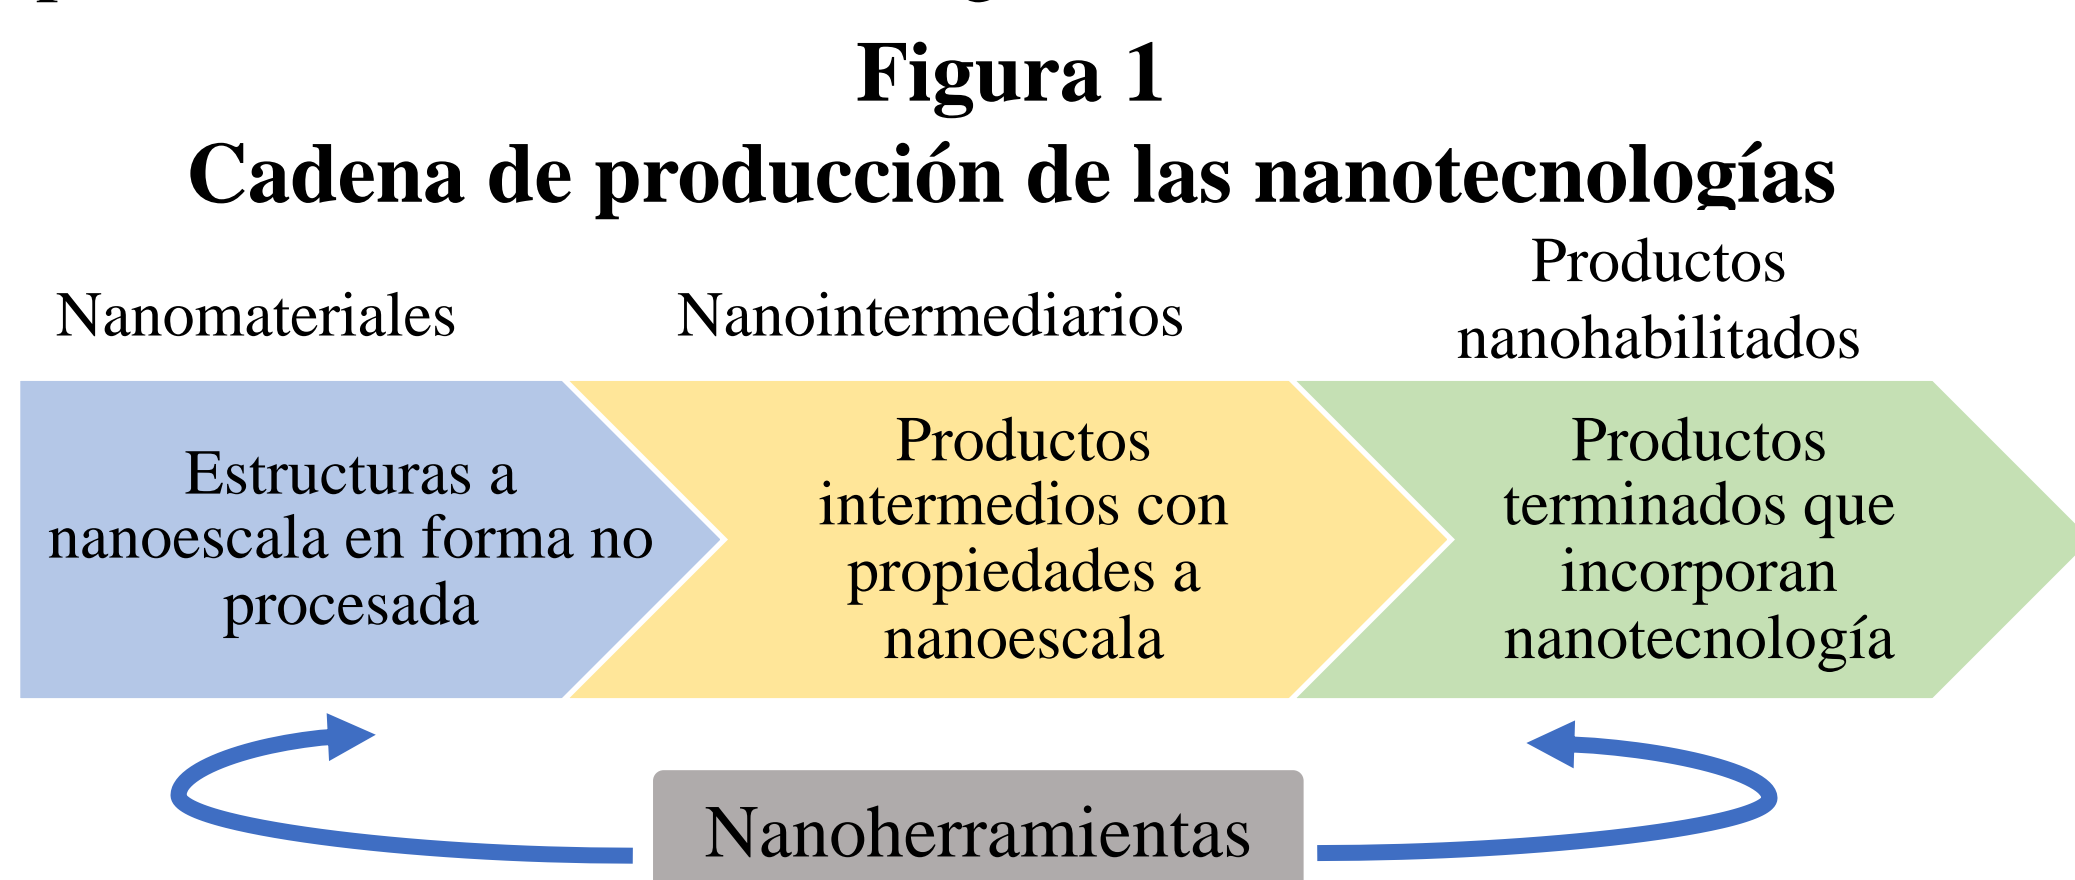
Figura 1
Cadena de producción de las nanotecnologías

Nanomateriales

Nanointermediarios

Productos nanohabilitados

Estructuras a nanoescala en forma no procesada

Productos intermedios con propiedades a nanoescala

Productos terminados que incorporan nanotecnología

Nanoherramientas